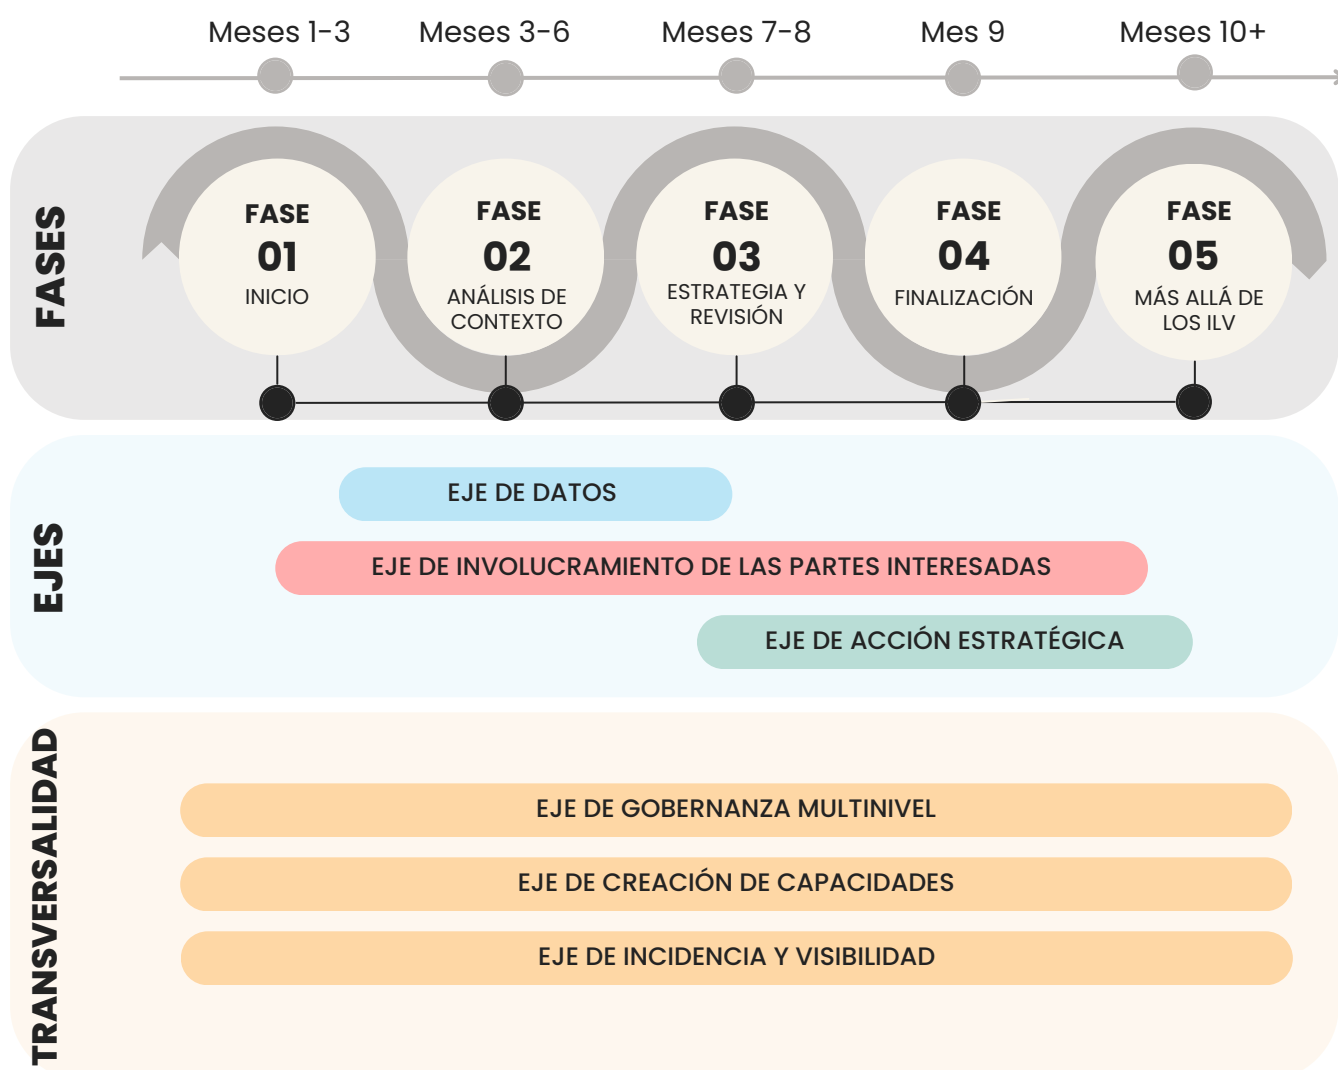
Meses 1-3 Meses 3-6 Meses 7-8 Mes 9 Meses 10+

FASES

FASE 01 INICIO

FASE 02 ANÁLISIS DE CONTEXTO

FASE 03 ESTRATEGIA Y REVISIÓN

FASE 04 FINALIZACIÓN

FASE 05 MÁS ALLÁ DE LOS ILV

EJES

EJE DE DATOS

EJE DE INVOLUCRAMIENTO DE LAS PARTES INTERESADAS

EJE DE ACCIÓN ESTRATÉGICA

TRANSVERSALIDAD

EJE DE GOBERNANZA MULTINIVEL

EJE DE CREACIÓN DE CAPACIDADES

EJE DE INCIDENCIA Y VISIBILIDAD